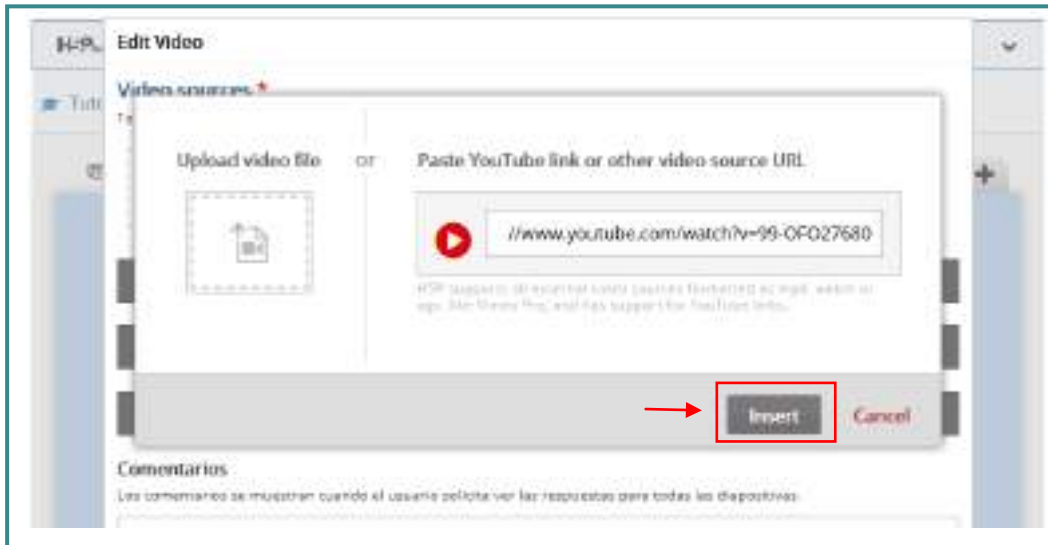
H-P.

Edit Video

Tut

Video sources *

Upload video file

or

Paste YouTube link or other video source URL

//www.youtube.com/watch?v=99-OFO27680

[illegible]

Insert

Cancel

Comentarios

Los comentarios se muestran cuando el usuario solicita ver las respuestas para todas las diapositivas.